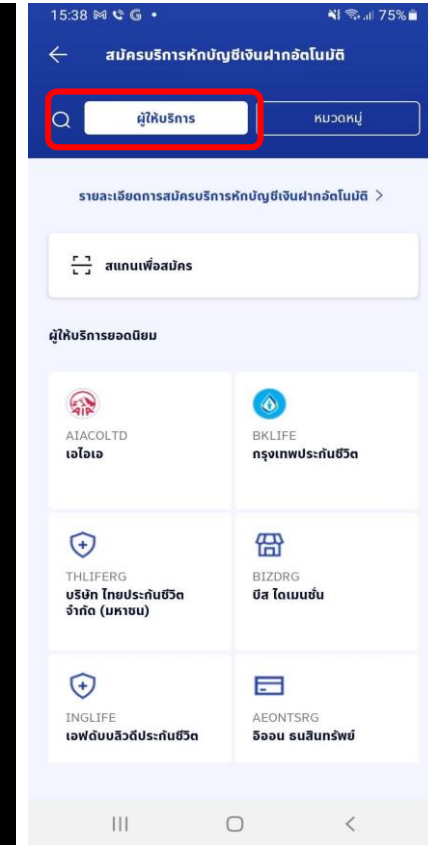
15:38 75%

สมัครบริการหักบัญชีเงินฝากอัตโนมัติ

ผู้ให้บริการ

หมวดหมู่

รายละเอียดการสมัครบริการหักบัญชีเงินฝากอัตโนมัติ >

สแกนเพื่อสมัคร

ผู้ให้บริการยอดนิยม

AIA

AIACOLTD
เอไอเอ

BKLIFE
กรุงเทพประกันชีวิต

THLIFERG
บริษัท ไทยประกันชีวิต จำกัด (มหาชน)

BIZDRG
บิส ไดเมนชั่น

INGLIFE
เอฟดับบลิวดีประกันชีวิต

AEONTSRG
อิออน ธนสินทรัพย์